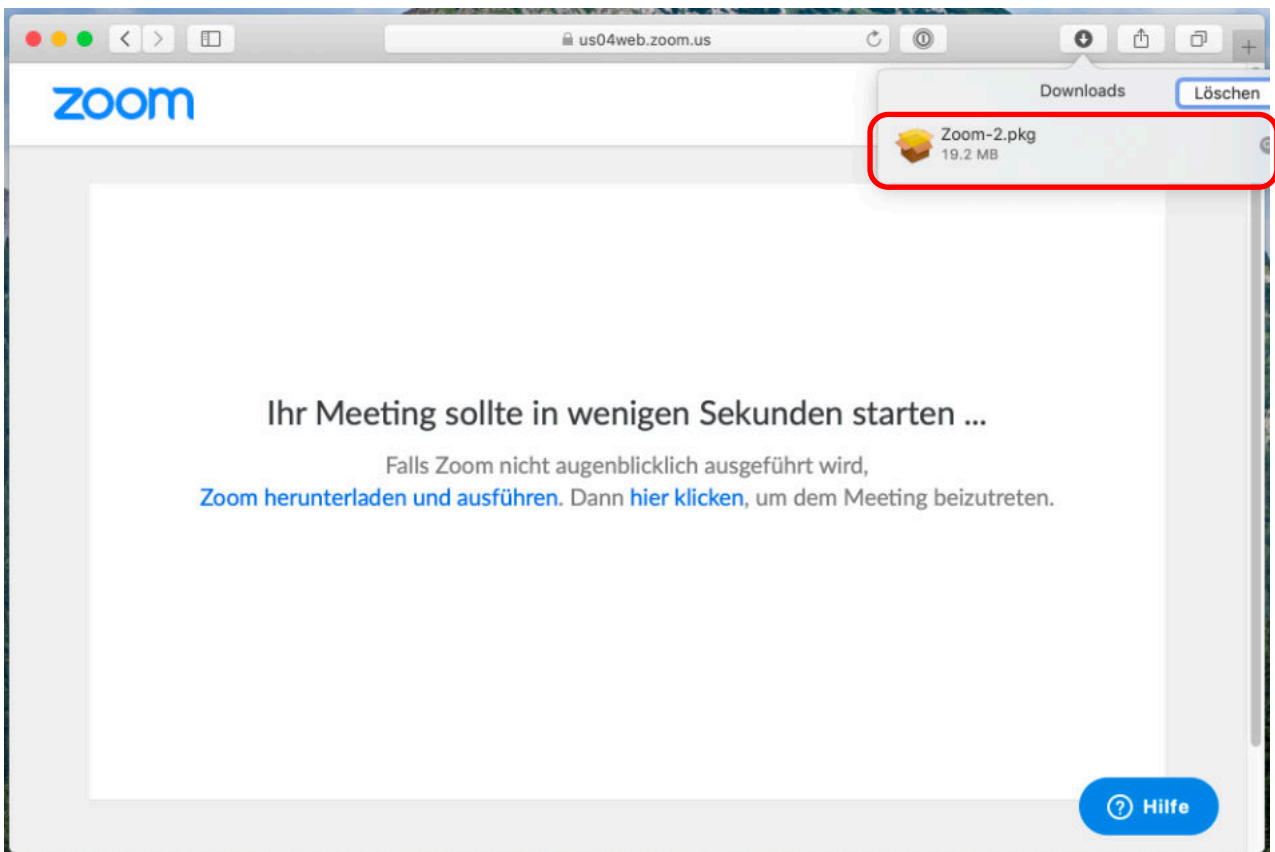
us04web.zoom.us

zoom

Downloads

Löschen

Zoom-2.pkg
19.2 MB

Ihr Meeting sollte in wenigen Sekunden starten ...

Falls Zoom nicht augenblicklich ausgeführt wird, Zoom herunterladen und ausführen. Dann hier klicken, um dem Meeting beizutreten.

Hilfe